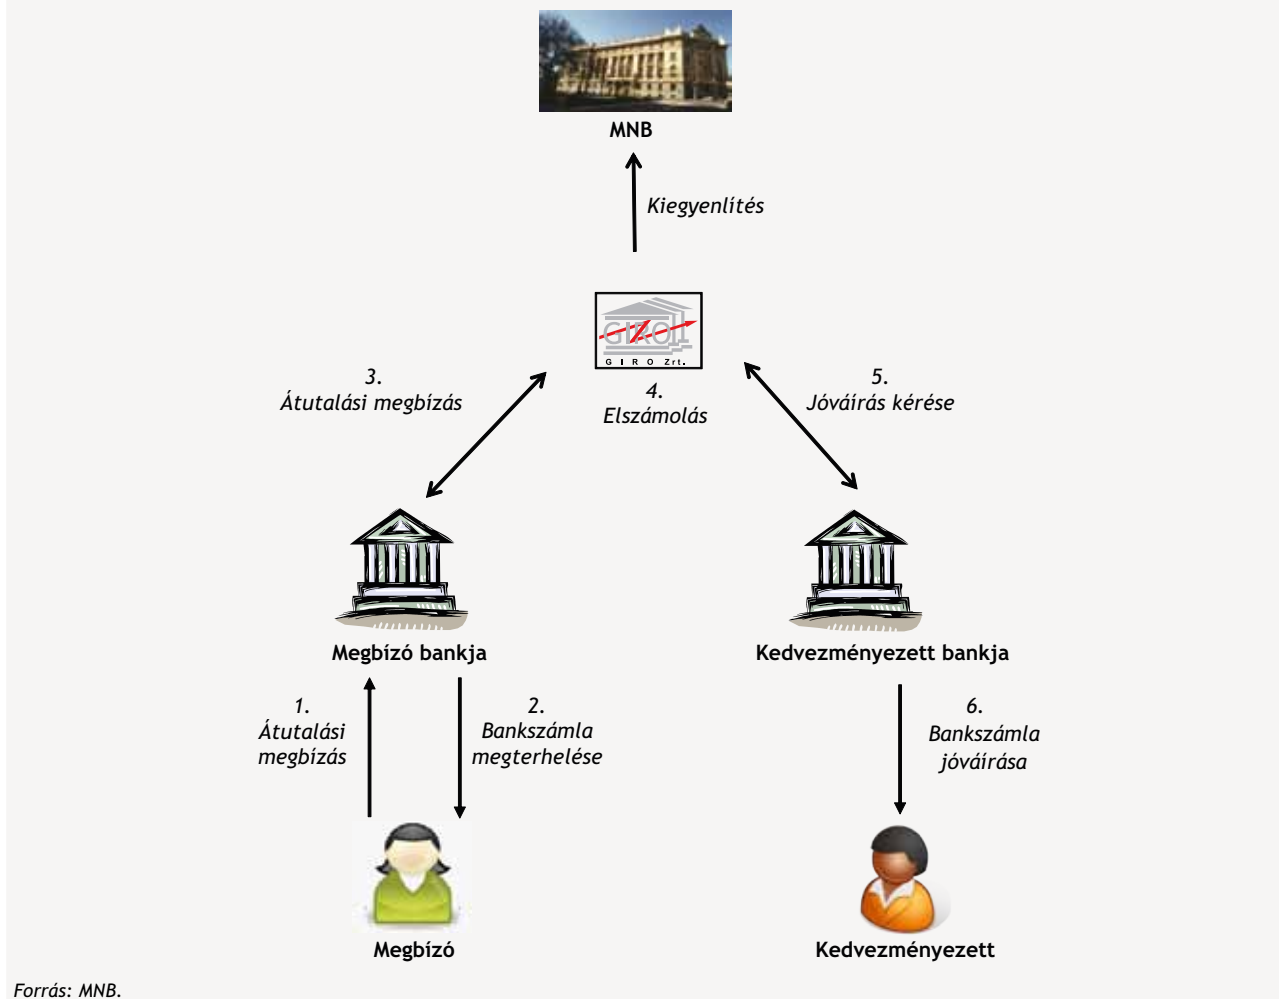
MNB

Kiegyenlítés

GIRO
G I R O Zrt.

3.
Átutalási megbízás

4.
Elszámolás

5.
Jóváírás kérése

Megbízó bankja

Kedvezményezett bankja

1.
Átutalási megbízás

2.
Bankszámla megterhelése

6.
Bankszámla jóváírása

Megbízó

Kedvezményezett

Forrás: MNB.